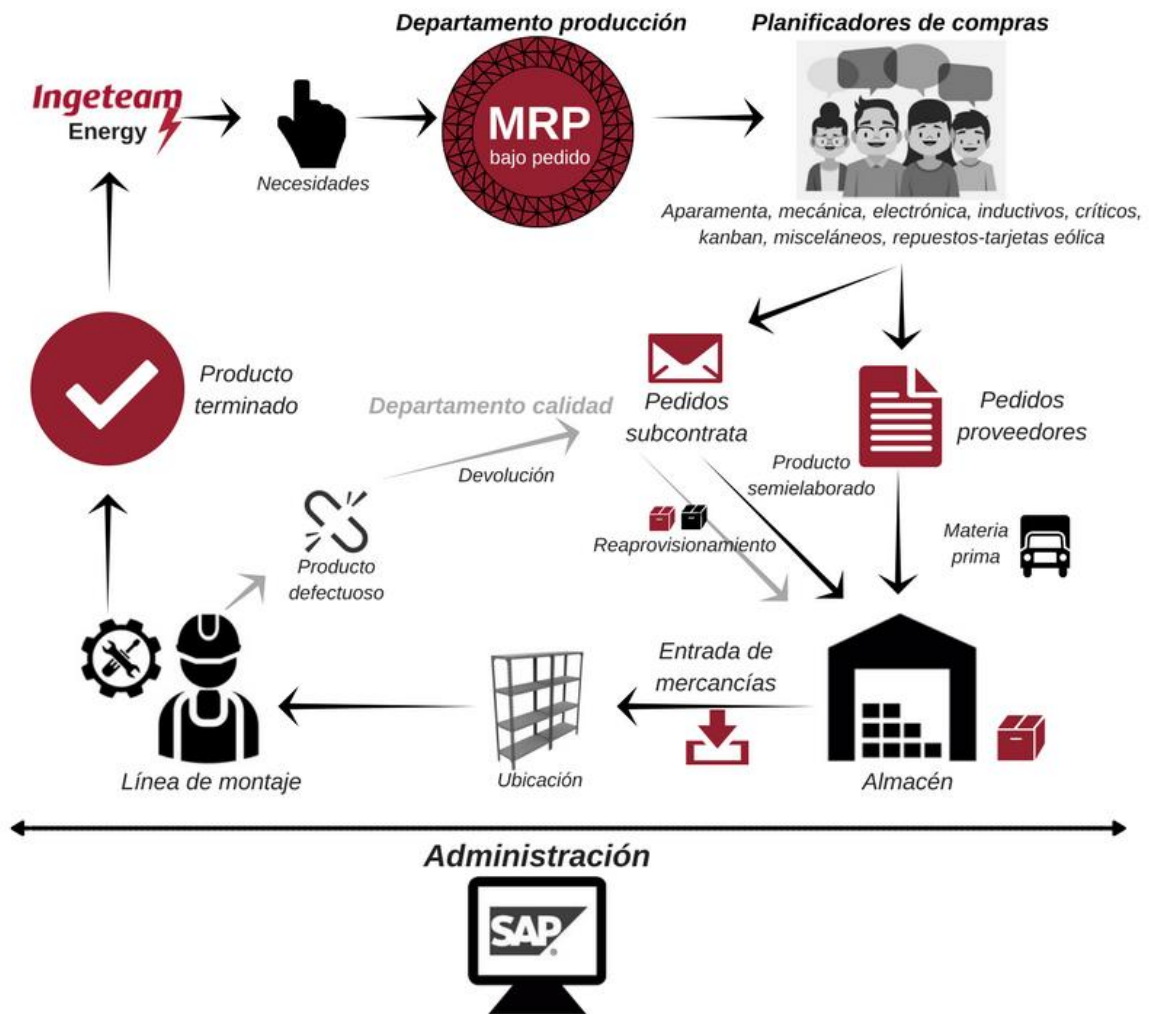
Departamento producción

Planificadores de compras

Ingeteam Energy

Necesidades

MRP bajo pedido

Aparamenta, mecánica, electrónica, inductivos, críticos, kanban, misceláneos, repuestos-tarjetas eólica

Producto terminado

Departamento calidad

Pedidos subcontrata

Pedidos proveedores

Devolución

Producto semielaborado

Reaprovisionamiento

Materia prima

Producto defectuoso

Entrada de mercancías

Línea de montaje

Ubicación

Almacén

Administración

SAP